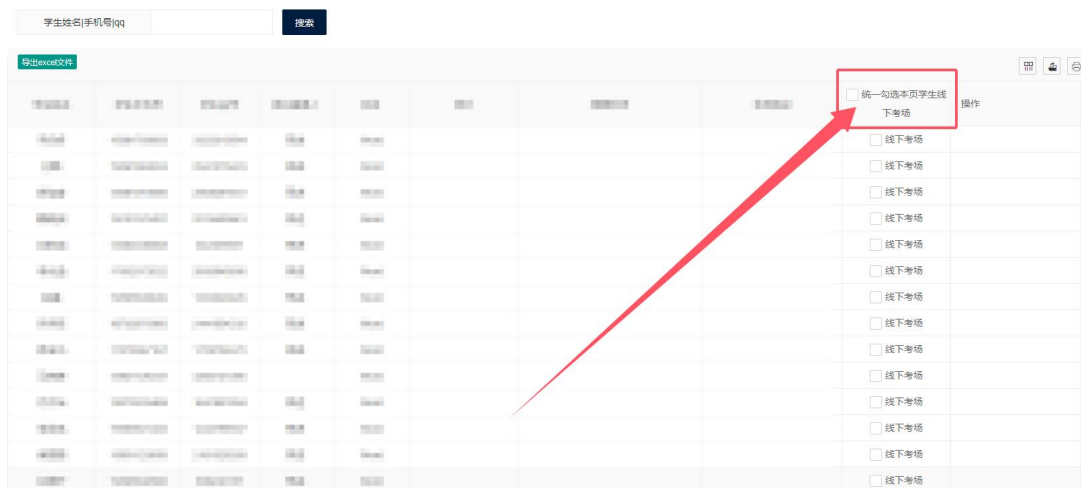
学生姓名|手机号|qq 搜索

导出excel文件

| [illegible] | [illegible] | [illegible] | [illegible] | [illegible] | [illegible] | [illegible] | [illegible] | 统一勾选本页学生线下考场 | 操作 |
|---|---|---|---|---|---|---|---|---|---|
| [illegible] | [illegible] | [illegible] | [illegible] | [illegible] | | | | 线下考场 | |
| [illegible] | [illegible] | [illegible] | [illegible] | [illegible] | | | | 线下考场 | |
| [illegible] | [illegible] | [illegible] | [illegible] | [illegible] | | | | 线下考场 | |
| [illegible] | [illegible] | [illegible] | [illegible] | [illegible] | | | | 线下考场 | |
| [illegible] | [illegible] | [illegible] | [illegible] | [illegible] | | | | 线下考场 | |
| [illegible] | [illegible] | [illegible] | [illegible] | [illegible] | | | | 线下考场 | |
| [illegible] | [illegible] | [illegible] | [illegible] | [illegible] | | | | 线下考场 | |
| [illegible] | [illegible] | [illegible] | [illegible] | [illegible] | | | | 线下考场 | |
| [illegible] | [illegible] | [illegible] | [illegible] | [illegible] | | | | 线下考场 | |
| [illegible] | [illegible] | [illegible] | | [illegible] | | | | 线下考场 | |
| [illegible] | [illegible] | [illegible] | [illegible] | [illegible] | | | | 线下考场 | |
| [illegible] | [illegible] | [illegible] | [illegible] | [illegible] | | | | 线下考场 | |
| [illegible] | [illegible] | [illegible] | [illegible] | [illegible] | | | | 线下考场 | |
| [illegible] | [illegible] | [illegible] | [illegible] | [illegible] | | | | 线下考场 | |